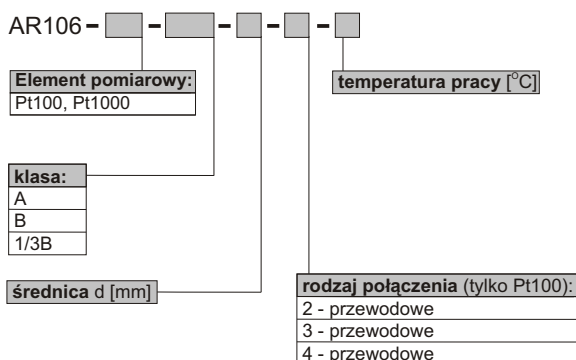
AR106 - [ ] - [ ] - [ ] - [ ] - [ ]

Element pomiarowy:
Pt100, Pt1000

temperatura pracy [$^{o}$C]

klasa:
A
B
1/3B

średnica d [mm]

rodzaj połączenia (tylko Pt100):
2 - przewodowe
3 - przewodowe
4 - przewodowe